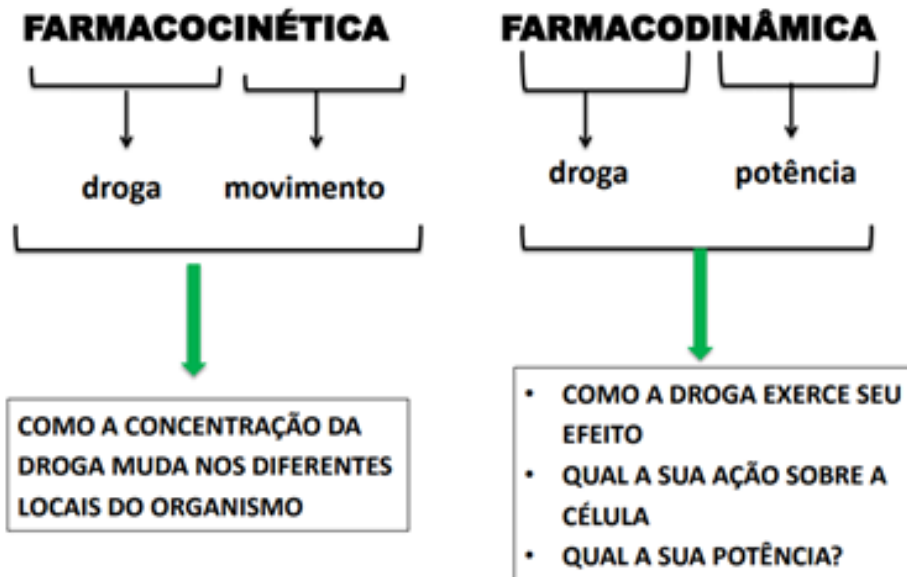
FARMACOCINÉTICA

droga movimento

COMO A CONCENTRAÇÃO DA DROGA MUDA NOS DIFERENTES LOCAIS DO ORGANISMO

FARMACODINÂMICA

droga potência

- COMO A DROGA EXERCE SEU EFEITO
- QUAL A SUA AÇÃO SOBRE A CÉLULA
- QUAL A SUA POTÊNCIA?